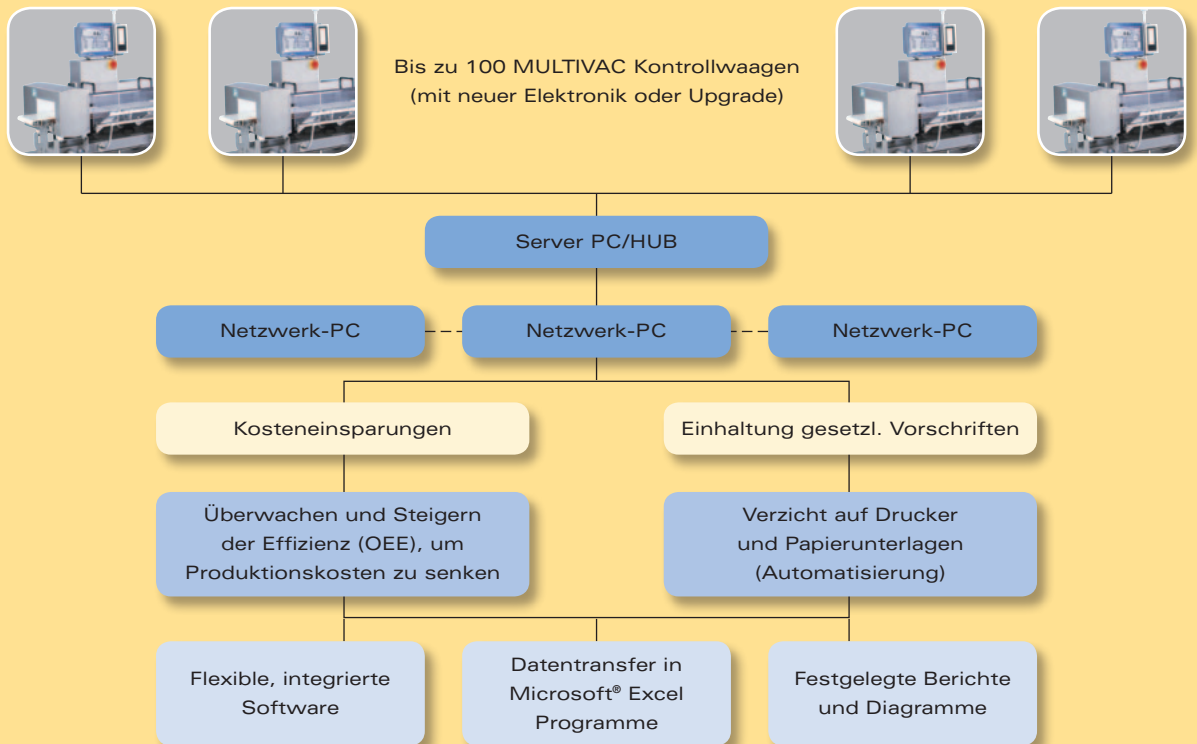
Bis zu 100 MULTIVAC Kontrollwaagen
(mit neuer Elektronik oder Upgrade)

Server PC/HUB

Netzwerk-PC

Netzwerk-PC

Netzwerk-PC

Kosteneinsparungen

Einhaltung gesetzl. Vorschriften

Überwachen und Steigern der Effizienz (OEE), um Produktionskosten zu senken

Verzicht auf Drucker und Papierunterlagen (Automatisierung)

Flexible, integrierte Software

Datentransfer in Microsoft® Excel Programme

Festgelegte Berichte und Diagramme